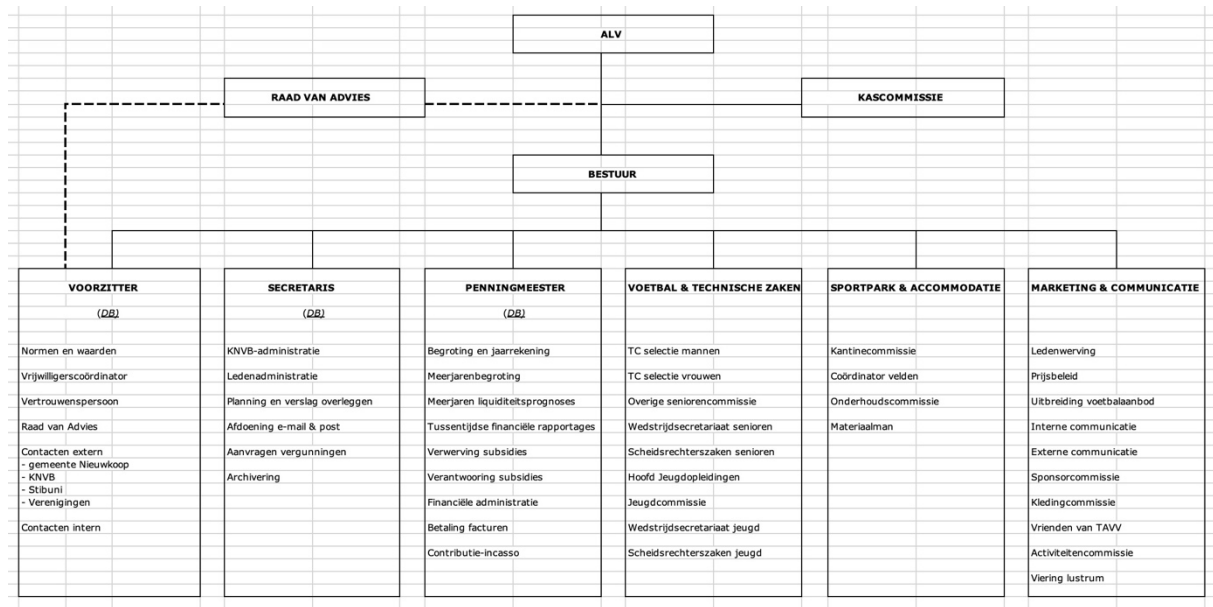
ALV

RAAD VAN ADVIES

KASCOMMISSIE

BESTUUR

VOORZITTER

(DB)

Normen en waarden

Vrijwilligerscoördinator

Vertrouwenspersoon

Raad van Advies

Contacten extern
- gemeente Nieuwkoop
- KNVB
- Stibuni
- Verenigingen

Contacten intern

SECRETARIS

(DB)

KNVB-administratie

Ledenadministratie

Planning en verslag overleggen

Afdoening e-mail & post

Aanvragen vergunningen

Archivering

PENNINGMEESTER

(DB)

Begroting en jaarrekening

Meerjarenbegroting

Meerjaren liquiditeitsprognoses

Tussentijdse financiële rapportages

Verwerving subsidies

Verantwoording subsidies

Financiële administratie

Betaling facturen

Contributie-incasso

VOETBAL & TECHNISCHE ZAKEN

TC selectie mannen

TC selectie vrouwen

Overige seniorencommissie

Wedstrijdsecretariaat senioren

Scheidsrechterszaken senioren

Hoofd Jeugdopleidingen

Jeugdcommissie

Wedstrijdsecretariaat jeugd

Scheidsrechterszaken jeugd

SPORTPARK & ACCOMMODATIE

Kantinecommissie

Coördinator velden

Onderhoudscommissie

Materiaalman

MARKETING & COMMUNICATIE

Ledenwerving

Prijsbeleid

Uitbreiding voetbalaanbod

Interne communicatie

Externe communicatie

Sponsorcommissie

Kledingcommissie

Vrienden van TAVV

Activiteitencommissie

Viering lustrum